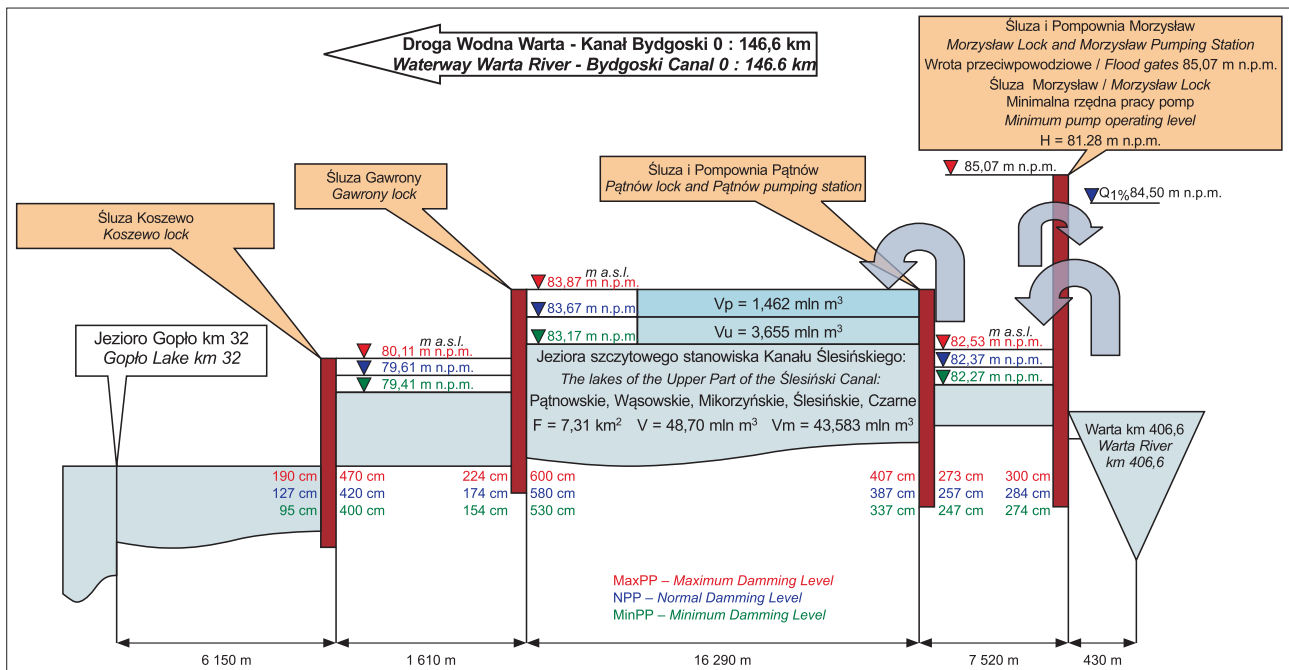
Droga Wodna Warta - Kanał Bydgoski 0 : 146,6 km
Waterway Warta River - Bydgoski Canal 0 : 146.6 km

Śluza i Pompownia Morzysław
Morzysław Lock and Morzysław Pumping Station
Wrota przeciwpowodziowe / Flood gates 85,07 m n.p.m.
Śluza Morzysław / Morzysław Lock
Minimalna rzędna pracy pomp
Minimum pump operating level
H = 81.28 m n.p.m.

85,07 m n.p.m.
$Q_{1\%}$ 84,50 m n.p.m.

Śluza i Pompownia Pątnów
Pątnów lock and Pątnów pumping station

Śluza Gawrony
Gawrony lock

Śluza Koszewo
Koszewo lock

m a.s.l.
83,87 m n.p.m.
83,67 m n.p.m
83,17 m n.p.m

Vp = 1,462 mln m$^3$
Vu = 3,655 mln m$^3$

Jezioro Gopło km 32
Gopło Lake km 32

m a.s.l.
80,11 m n.p.m.
79,61 m n.p.m.
79,41 m n.p.m.

Jeziora szczytowego stanowiska Kanału Ślesińskiego:
The lakes of the Upper Part of the Ślesiński Canal:
Pątnowskie, Wąsowskie, Mikorzyńskie, Ślesińskie, Czarne
F = 7,31 km$^2$ V = 48,70 mln m$^3$ Vm = 43,583 mln m$^3$

m a.s.l.
82,53 m n.p.m.
82,37 m n.p.m.
82,27 m n.p.m.

Warta km 406,6
Warta River
km 406,6

190 cm
127 cm
95 cm
470 cm
420 cm
400 cm
224 cm
174 cm
154 cm
600 cm
580 cm
530 cm
407 cm
387 cm
337 cm
273 cm
257 cm
247 cm
300 cm
284 cm
274 cm

MaxPP – Maximum Damming Level
NPP – Normal Damming Level
MinPP – Minimum Damming Level

6 150 m
1 610 m
16 290 m
7 520 m
430 m